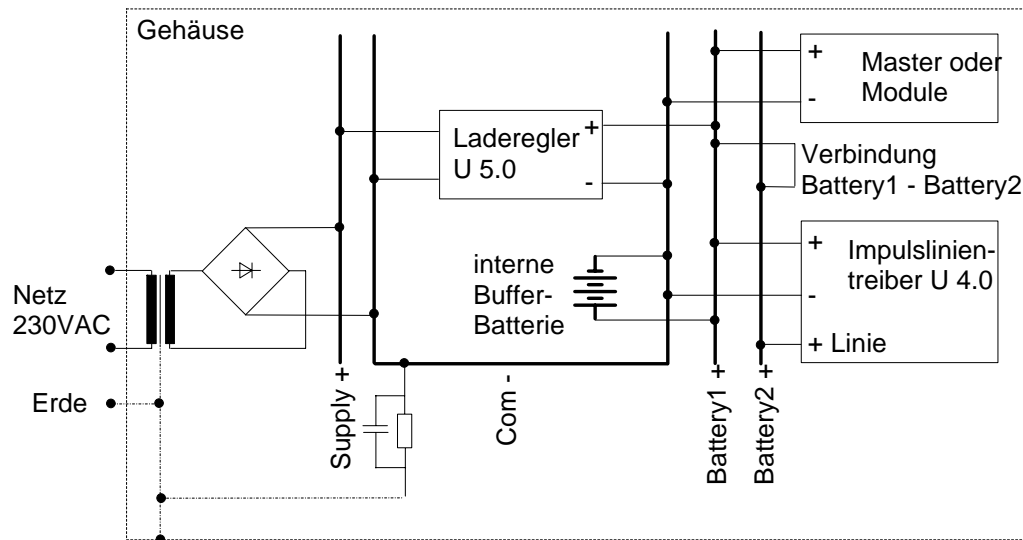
Gehäuse

+ Master oder - Module

Laderegler U 5.0 + -

Verbindung Battery1 - Battery2

+ Impulslinientreiber U 4.0 -

+ Linie

interne Buffer-Batterie

Netz 230VAC

Erde

Supply +

Com -

Battery1 +

Battery2 +